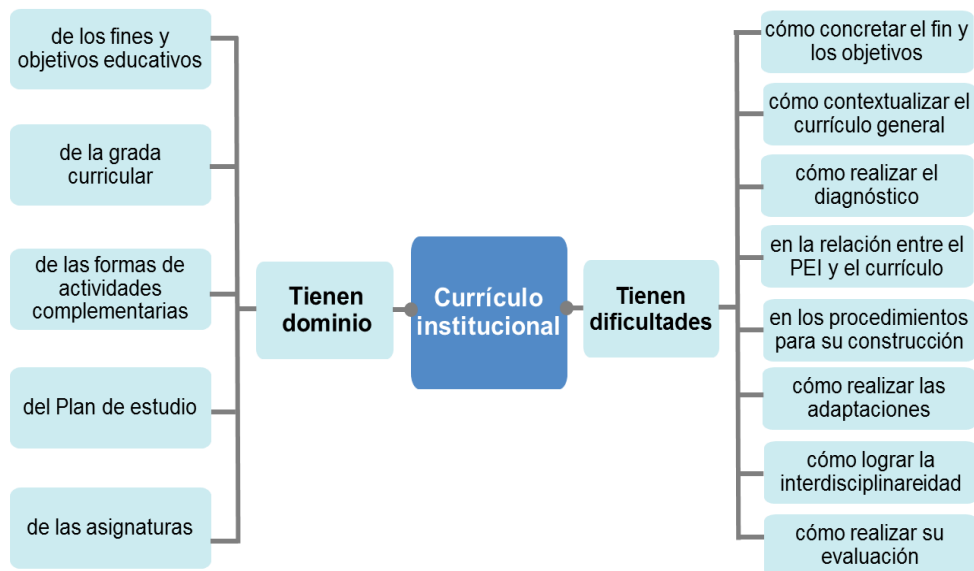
Currículo institucional

Tienen dominio

de los fines y objetivos educativos

de la grada curricular

de las formas de actividades complementarias

del Plan de estudio

de las asignaturas

Tienen dificultades

cómo concretar el fin y los objetivos

cómo contextualizar el currículo general

cómo realizar el diagnóstico

en la relación entre el PEI y el currículo

en los procedimientos para su construcción

cómo realizar las adaptaciones

cómo lograr la interdisciplinareidad

cómo realizar su evaluación